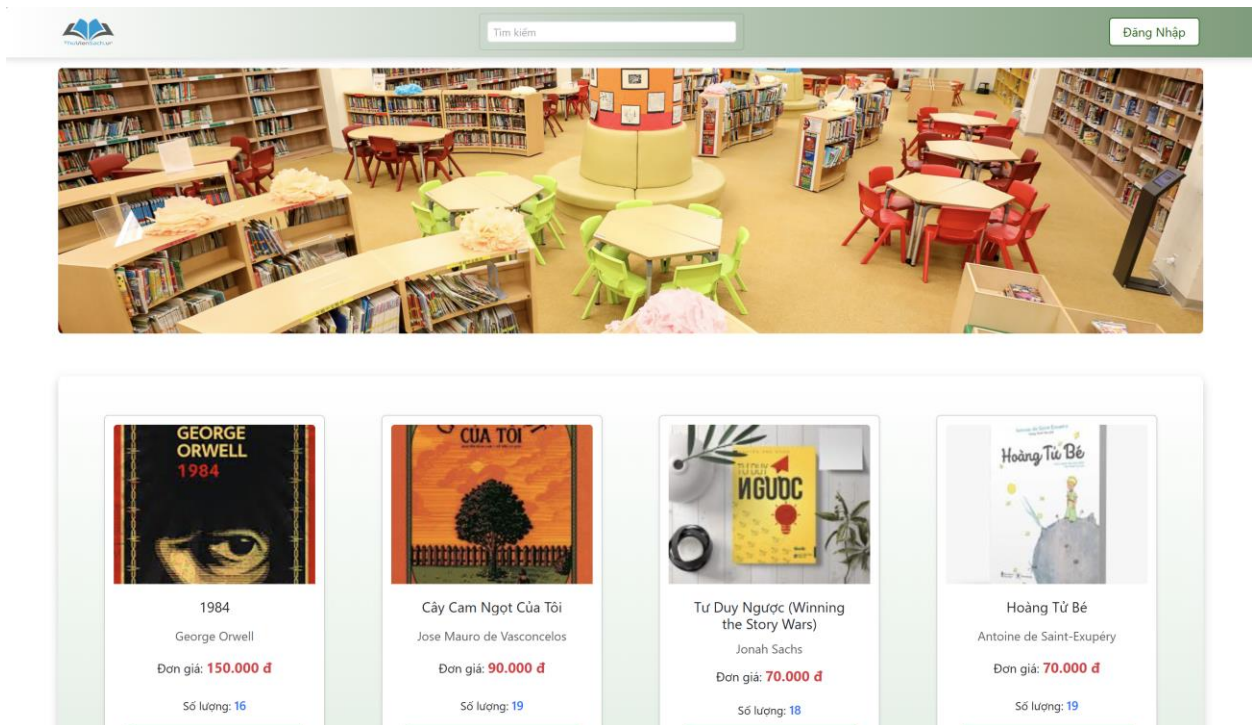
ThuVienSachVip

Tìm kiếm

Đăng Nhập

GEORGE ORWELL 1984

1984

George Orwell

Đơn giá: 150.000 đ

Số lượng: 16

CỦA TÔI

Cây Cam Ngọt Của Tôi

Jose Mauro de Vasconcelos

Đơn giá: 90.000 đ

Số lượng: 19

TƯ DUY NGƯỢC

Tư Duy Ngược (Winning the Story Wars)

Jonah Sachs

Đơn giá: 70.000 đ

Số lượng: 18

Hoàng Tử Bé

Hoàng Tử Bé

Antoine de Saint-Exupéry

Đơn giá: 70.000 đ

Số lượng: 19